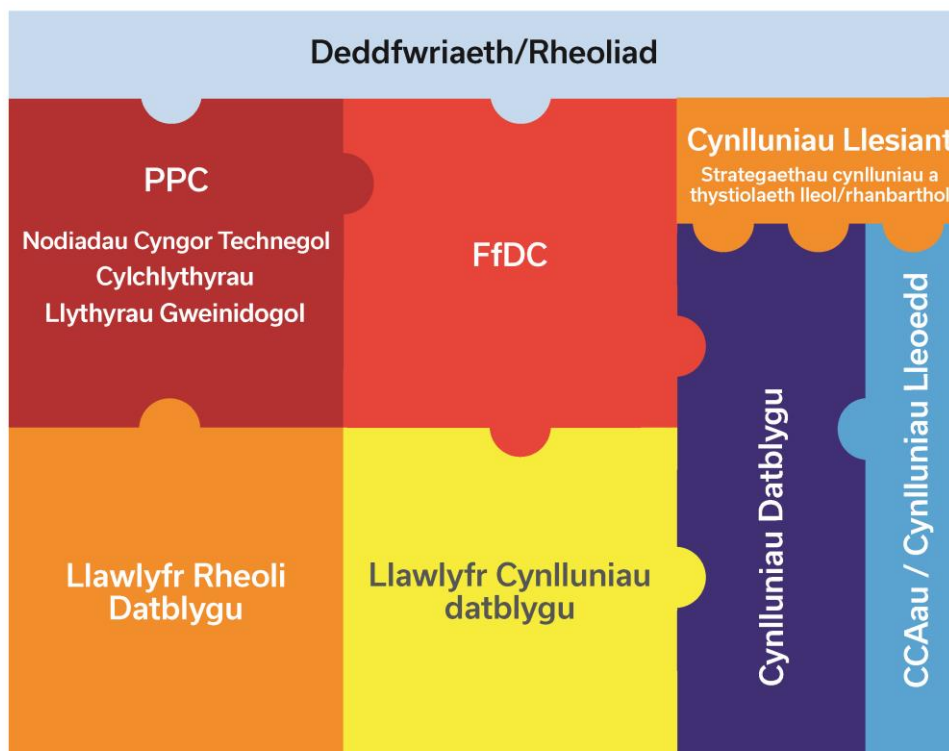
Deddfwriaeth/Rheoliad

PPC

Nodiadau Cyngor Technegol
Cylchlythyrau
Llythyrau Gweinidogol

FfDC

Cynlluniau Llesiant

Strategaethau cynlluniau a thystiolaeth lleol/rhanbarthol

Cynlluniau Datblygu

CCAau / Cynlluniau Lleoedd

Llawlyfr Rheoli Datblygu

Llawlyfr Cynlluniau datblygu